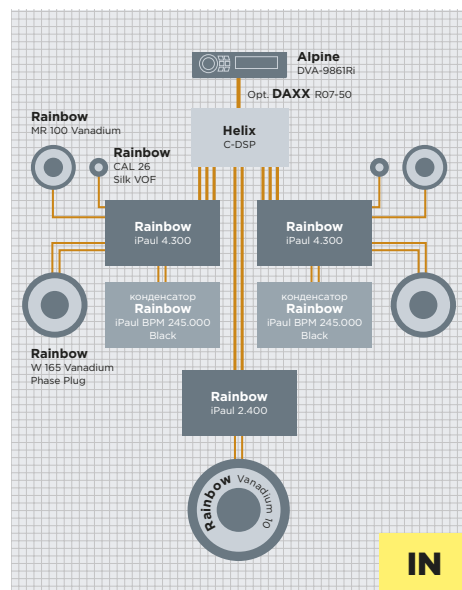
Alpine
DVA-9861Ri

Opt. DAXX R07-50

Helix
C-DSP

Rainbow
MR 100 Vanadium

Rainbow
CAL 26
Silk VOF

Rainbow
iPaul 4.300

Rainbow
iPaul 4.300

конденсатор
Rainbow
iPaul BPM 245.000
Black

конденсатор
Rainbow
iPaul BPM 245.000
Black

Rainbow
W 165 Vanadium
Phase Plug

Rainbow
iPaul 2.400

Rainbow Vanadium 10

IN